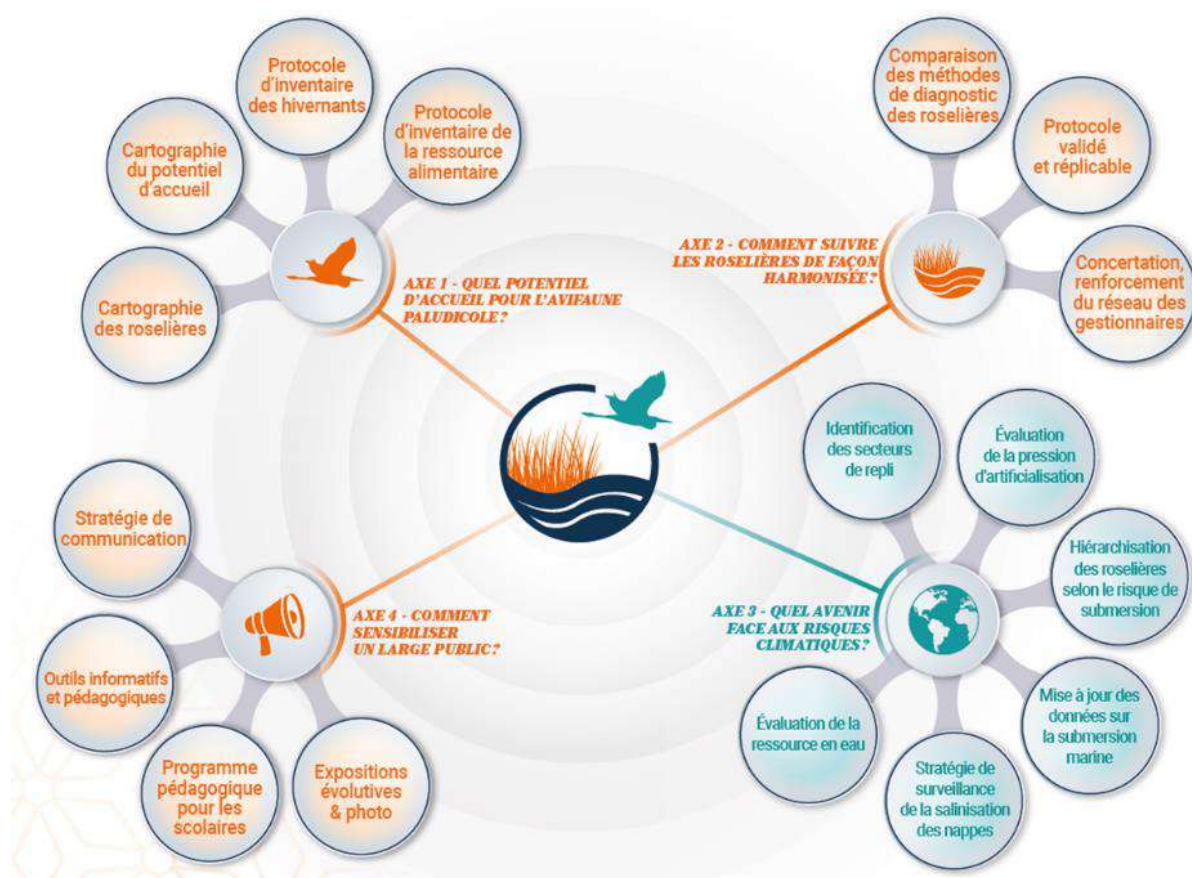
AXE 1 - QUEL POTENTIEL D'ACCUEIL POUR L'AVIFAUNE PALUDICOLE ?

Cartographie du potentiel d'accueil

Protocole d'inventaire des hivernants

Protocole d'inventaire de la ressource alimentaire

Cartographie des roselières

AXE 2 - COMMENT SUIVRE LES ROSELIÈRES DE FAÇON HARMONISÉE ?

Comparaison des méthodes de diagnostic des roselières

Protocole validé et réplicable

Concertation, renforcement du réseau des gestionnaires

AXE 3 - QUEL AVENIR FACE AUX RISQUES CLIMATIQUES ?

Identification des secteurs de repli

Évaluation de la pression d'artificialisation

Hiérarchisation des roselières selon le risque de submersion

Mise à jour des données sur la submersion marine

Stratégie de surveillance de la salinisation des nappes

Évaluation de la ressource en eau

AXE 4 - COMMENT SENSIBILISER UN LARGE PUBLIC ?

Stratégie de communication

Outils informatifs et pédagogiques

Programme pédagogique pour les scolaires

Expositions évolutives & photo